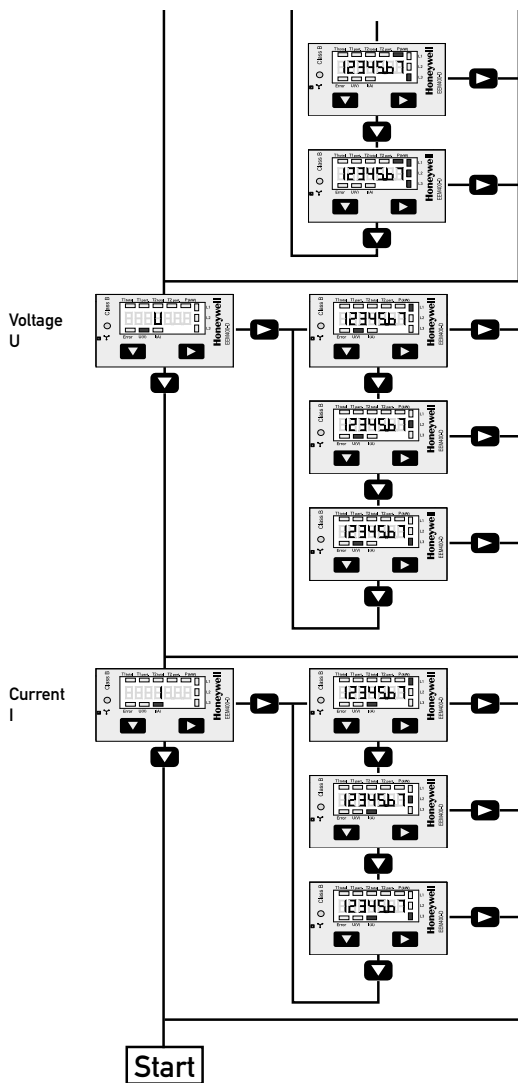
Class B
1234567
Error
Honeywell
EEM400-D

Class B
1234567
Honeywell
EEM400-D

Voltage
U

Class B
U
Error
Honeywell
EEM400-D

Class B
1234567
Error
Honeywell
EEM400-D

Class B
1234567
Error
Honeywell
EEM400-D

Class B
1234567
Error
Honeywell
EEM400-D

Current
I

Class B
I
Error
Honeywell
EEM400-D

Class B
1234567
Error
Honeywell
EEM400-D

Class B
1234567
Error
Honeywell
EEM400-D

Class B
1234567
Error
Honeywell
EEM400-D

Start